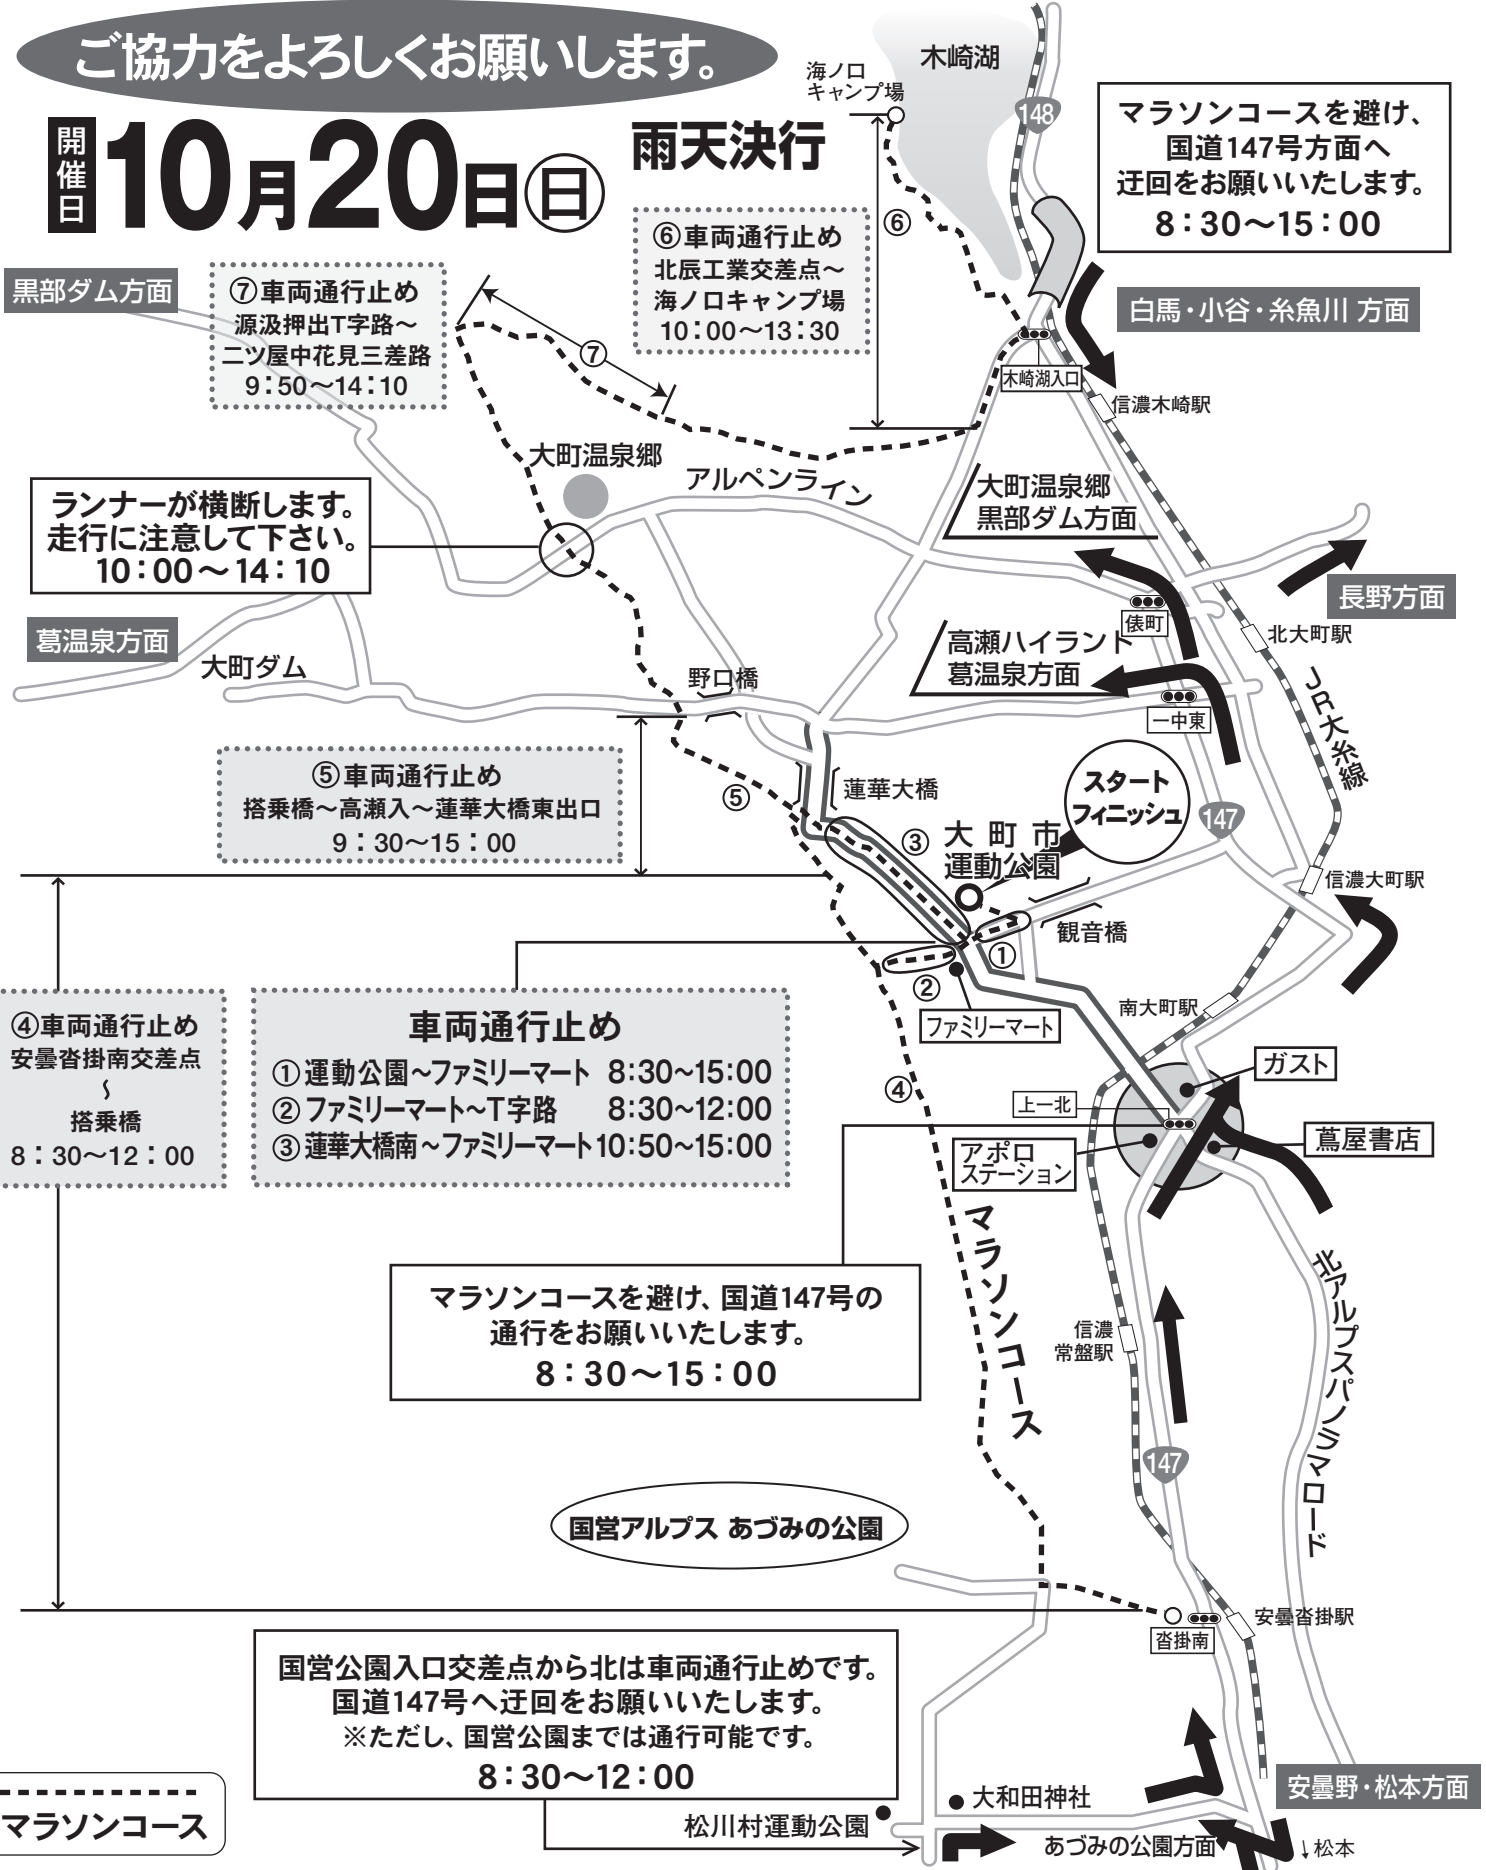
ご協力をよろしくお願いします。

開催日 10月20日㊐

雨天決行

木崎湖

海ノ口キャンプ場

148

マラソンコースを避け、国道147号方面へ迂回をお願いいたします。
8：30〜15：00

⑥車両通行止め
北辰工業交差点〜海ノ口キャンプ場
10：00〜13：30

⑥

黒部ダム方面

⑦車両通行止め
源汲押出T字路〜二ツ屋中花見三差路
9：50〜14：10

⑦

白馬・小谷・糸魚川 方面

木崎湖入口

信濃木崎駅

大町温泉郷

アルペンライン

大町温泉郷
黒部ダム方面

ランナーが横断します。
走行に注意して下さい。
10：00〜14：10

長野方面

俵町

北大町駅

葛温泉方面

大町ダム

高瀬ハイランド
葛温泉方面

野口橋

一中東

JR大糸線

⑤車両通行止め
搭乗橋〜高瀬入〜蓮華大橋東出口
9：30〜15：00

蓮華大橋

⑤

スタート
フィニッシュ

147

③ 大町市運動公園

信濃大町駅

観音橋

①

②

ファミリーマート

南大町駅

④車両通行止め
安曇沓掛南交差点
〜
搭乗橋
8：30〜12：00

車両通行止め
①運動公園〜ファミリーマート 8:30〜15:00
②ファミリーマート〜T字路 8:30〜12:00
③蓮華大橋南〜ファミリーマート10:50〜15:00

④

ガスト

上一北

アポロステーション

蔦屋書店

マラソンコース

北アルプスパノラマロード

マラソンコースを避け、国道147号の通行をお願いいたします。
8：30〜15：00

信濃常盤駅

147

国営アルプス あづみの公園

沓掛南

安曇沓掛駅

国営公園入口交差点から北は車両通行止めです。
国道147号へ迂回をお願いいたします。
※ただし、国営公園までは通行可能です。
8：30〜12：00

マラソンコース

大和田神社

安曇野・松本方面

松川村運動公園

あづみの公園方面

松本